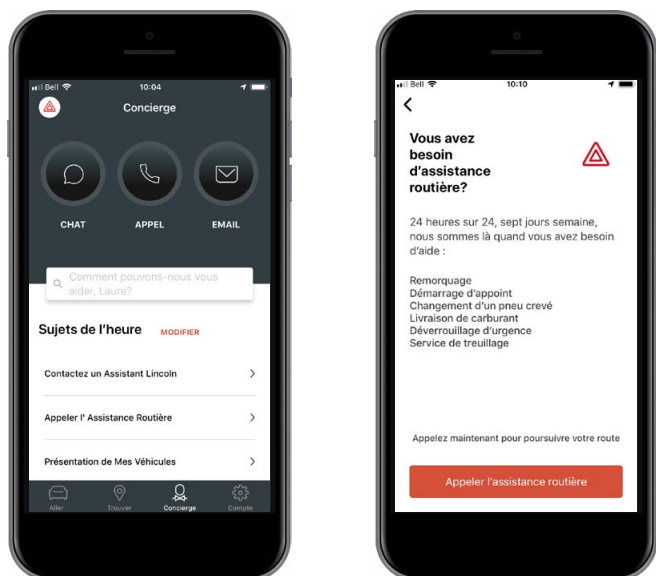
Bell 10:04

Concierge

CHAT
APPEL
EMAIL

Comment pouvons-nous vous aider, Laure?

Sujets de l'heure MODIFIER

Contactez un Assistant Lincoln

Appeler l' Assistance Routière

Présentation de Mes Véhicules

Aller
Trouver
Concierge
Compte

Bell 10:10

Vous avez besoin d'assistance routière?

24 heures sur 24, sept jours semaine, nous sommes là quand vous avez besoin d'aide :

Remorquage
Démarrage d'appoint
Changement d'un pneu crevé
Livraison de carburant
Déverrouillage d'urgence
Service de treuillage

Appelez maintenant pour poursuivre votre route

Appeler l'assistance routière